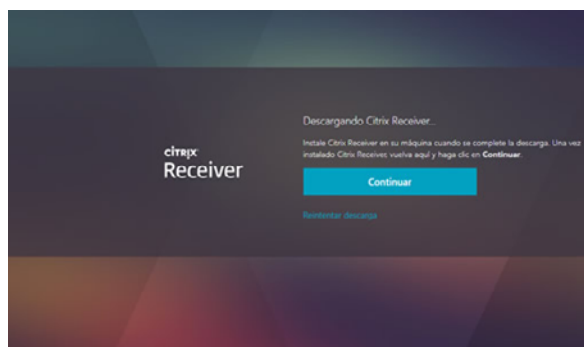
CITRIX
Receiver

Descargando Citrix Receiver...

Instale Citrix Receiver en su máquina cuando se complete la descarga. Una vez instalado Citrix Receiver, vuelva aquí y haga clic en **Continuar**.

Continuar

Reintentar descarga